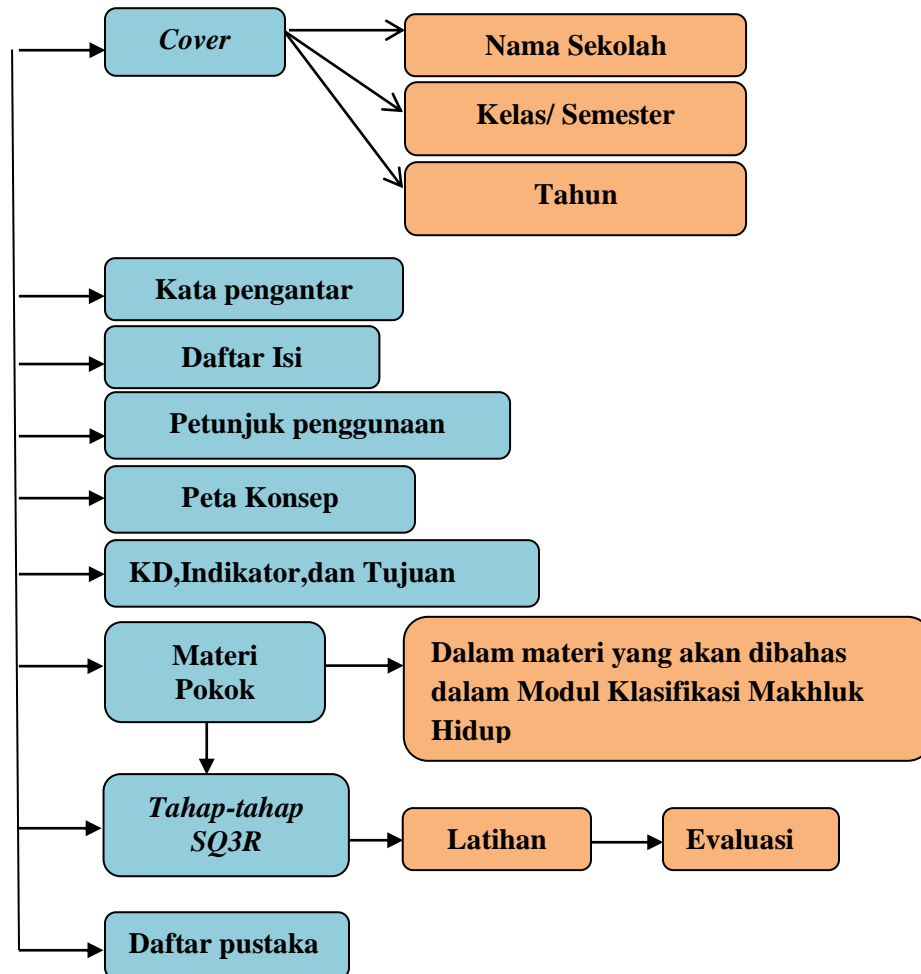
Cover

Nama Sekolah

Kelas/ Semester

Tahun

Kata pengantar

Daftar Isi

Petunjuk penggunaan

Peta Konsep

KD,Indikator,dan Tujuan

Materi Pokok

Dalam materi yang akan dibahas dalam Modul Klasifikasi Makhluk Hidup

Tahap-tahap SQ3R

Latihan

Evaluasi

Daftar pustaka